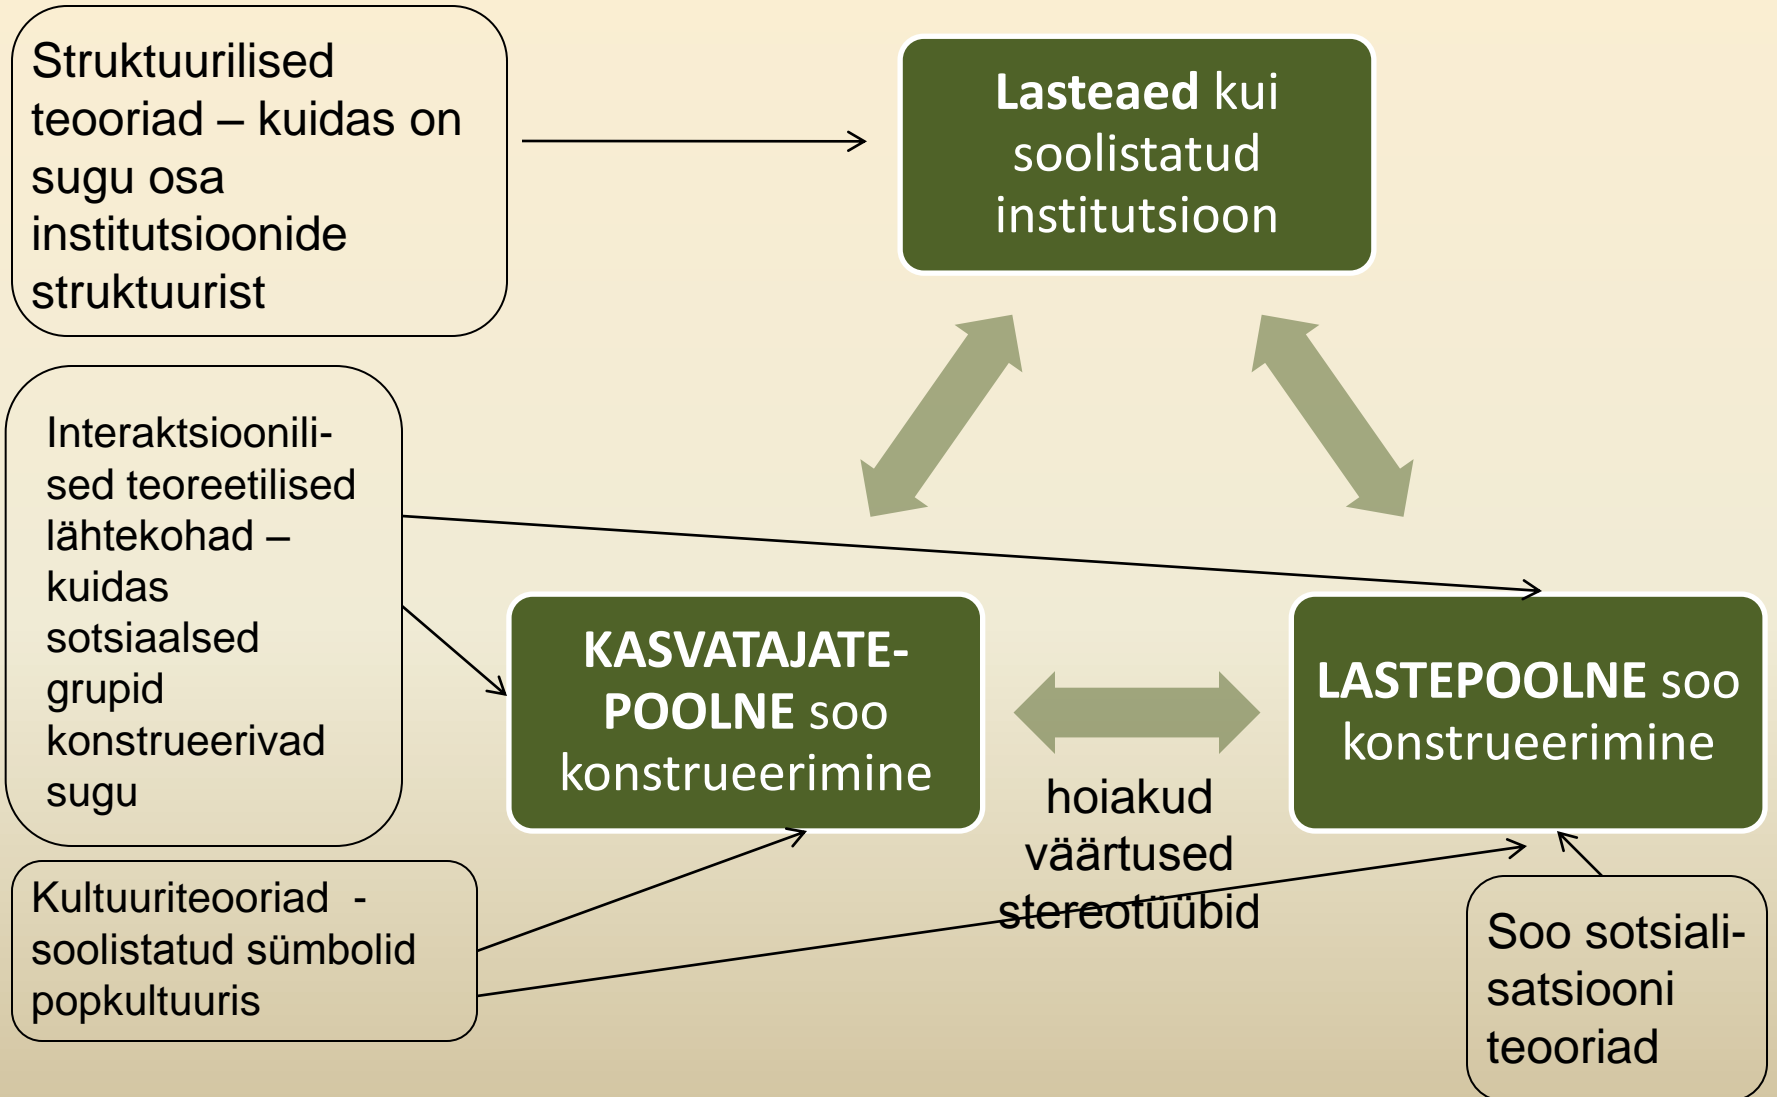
Struktuurilised teooriad – kuidas on sugu osa institutsioonide struktuurist

**Lasteaed** kui soolistatud institutsioon

Interaktsioonilised teoreetilised lähtekohad – kuidas sotsiaalsed grupid konstrueerivad sugu

**KASVATAJATE-POOLNE** soo konstrueerimine

**LASTEPOOLNE** soo konstrueerimine

hoiakud väärtused stereotüübid

Kultuuriteooriad - soolistatud sümbolid popkultuuris

Soo sotsialisatsiooni teooriad